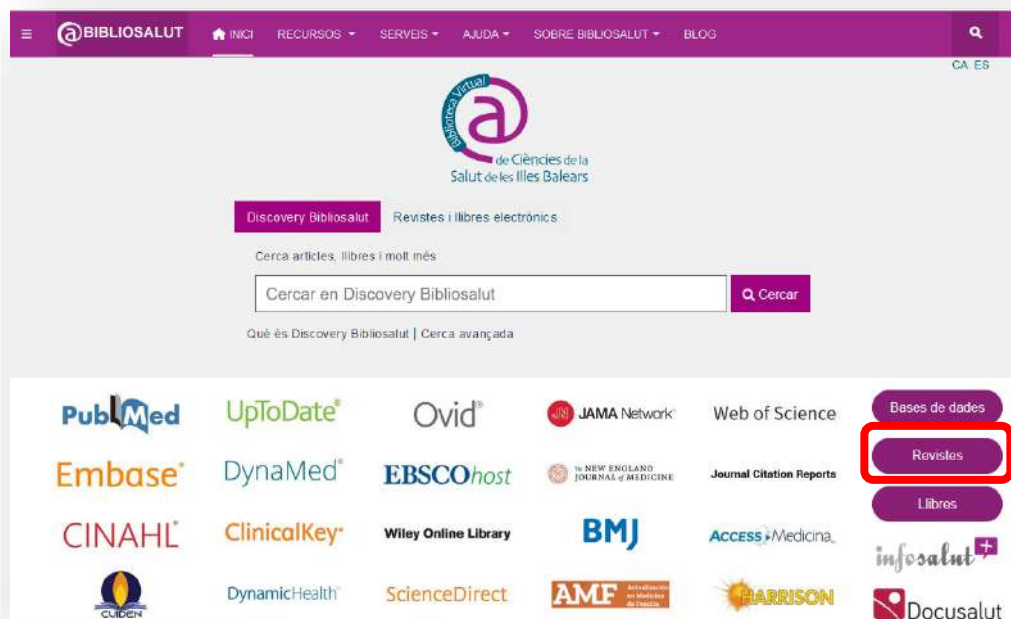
≡ @BIBLIOSALUT INICI RECURSOS ▾ SERVEIS ▾ AJUDA ▾ SOBRE BIBLIOSALUT ▾ BLOG

CA ES

Biblioteca Virtual de Ciències de la Salut de les Illes Balears

Discovery Bibliosalut | Revistes i llibres electrònics

Cerca articles, llibres i molt més

Cercar en Discovery Bibliosalut | Cercar

Què és Discovery Bibliosalut | Cerca avançada

PubMed
UpToDate
Ovid
JAMA Network
Web of Science
Embase
DynaMed
EBSCOhost
The NEW ENGLAND JOURNAL of MEDICINE
Journal Citation Reports
CINAHL
ClinicalKey
Wiley Online Library
BMJ
ACCESS Medicina
CUIDEN
DynamicHealth
ScienceDirect
AMF Actualización en Medicina de Familia
HARRISON

Bases de dades
Revistes
Llibres
infosalut
Docusalut